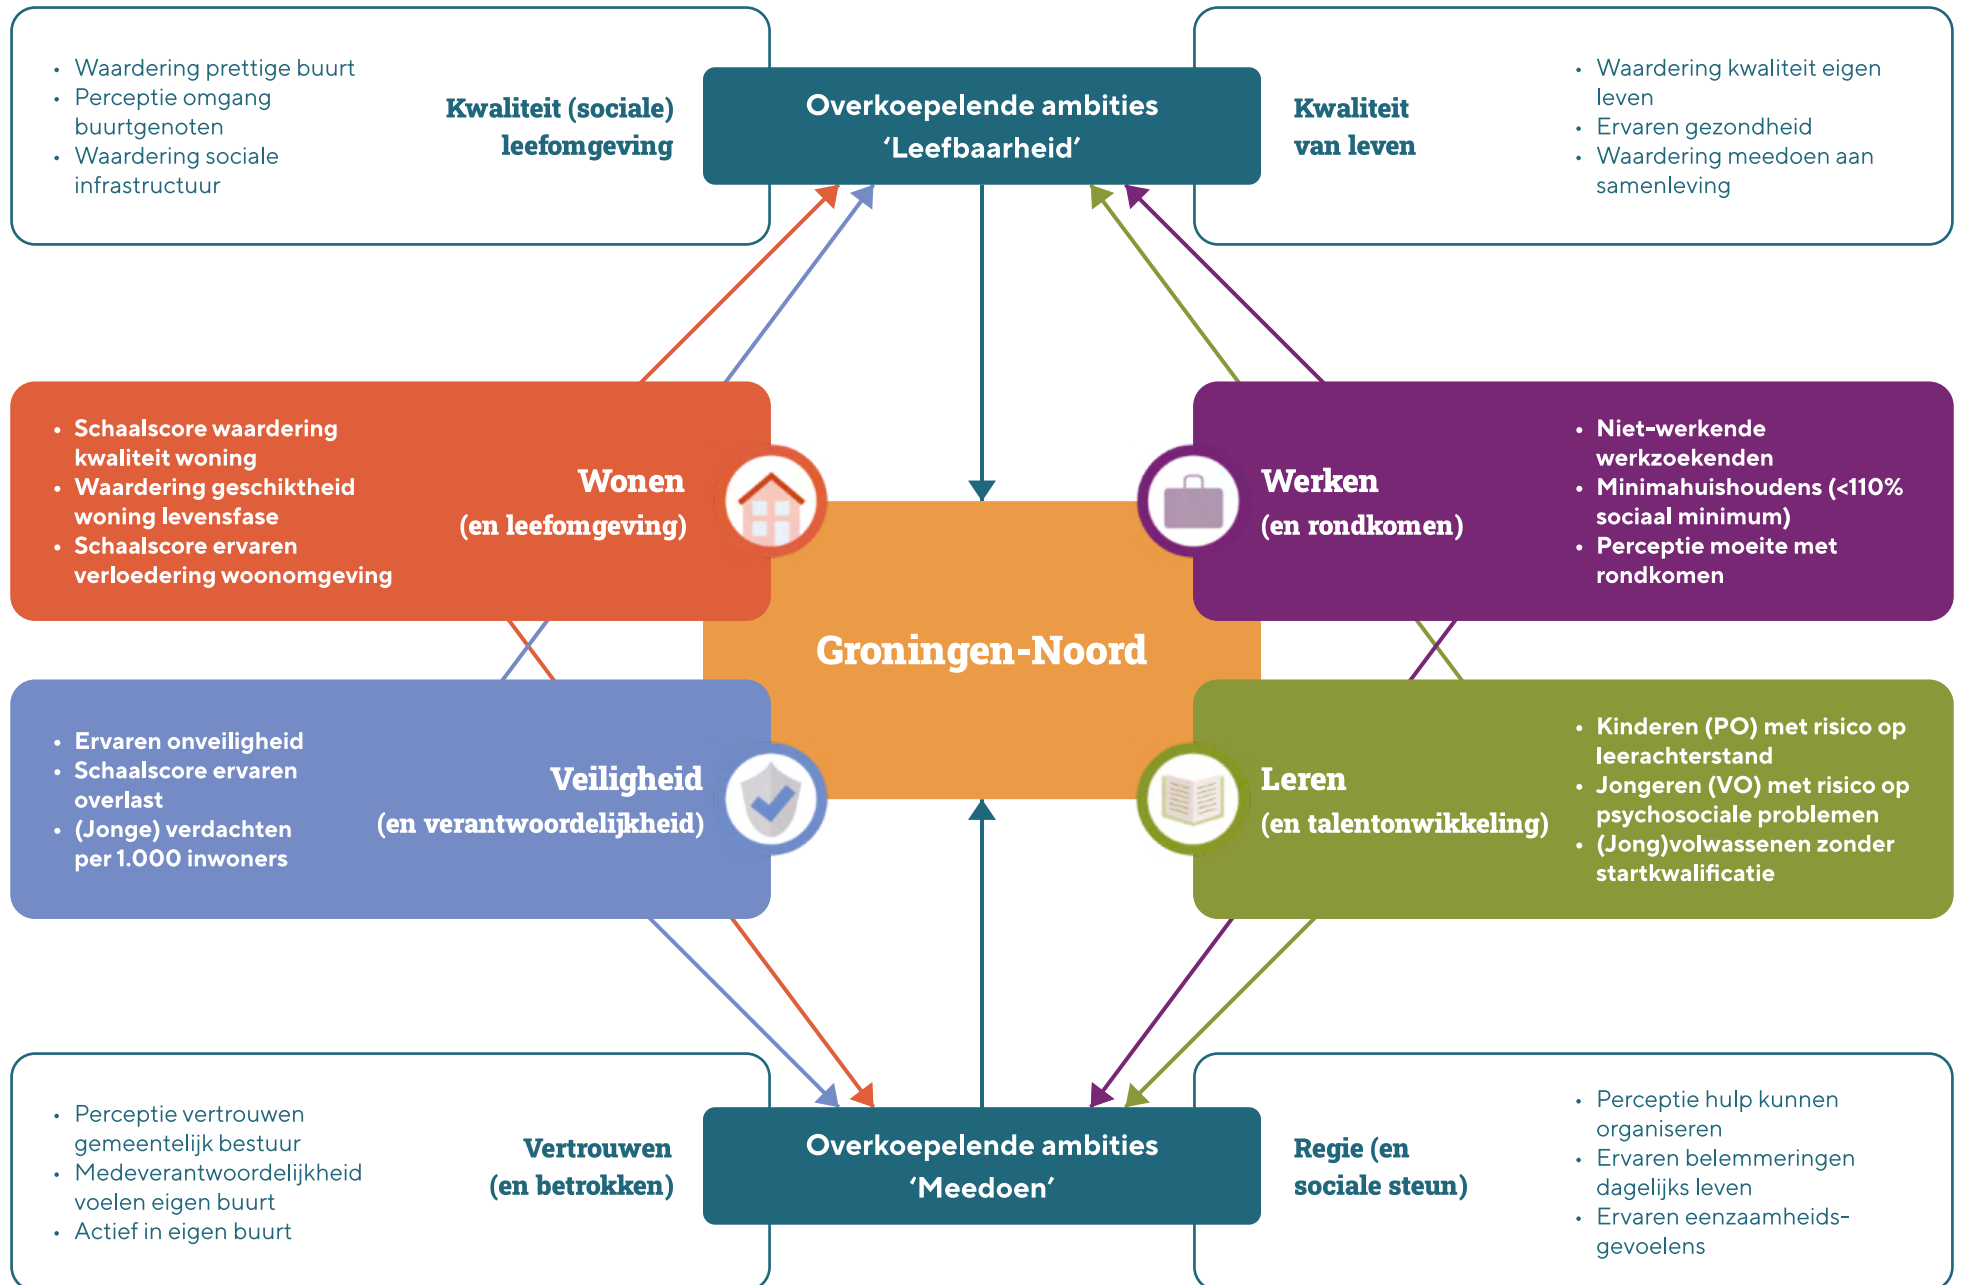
• Waardering prettige buurt
• Perceptie omgang buurtgenoten
• Waardering sociale infrastructuur

Kwaliteit (sociale) leefomgeving

Overkoepelende ambities ‘Leefbaarheid’

Kwaliteit van leven

• Waardering kwaliteit eigen leven
• Ervaren gezondheid
• Waardering meedoen aan samenleving

• Schaalscore waardering kwaliteit woning
• Waardering geschiktheid woning levensfase
• Schaalscore ervaren verloedering woonomgeving

Wonen (en leefomgeving)

Werken (en rondkomen)

• Niet-werkende werkzoekenden
• Minimahuishoudens (<110% sociaal minimum)
• Perceptie moeite met rondkomen

Groningen-Noord

• Ervaren onveiligheid
• Schaalscore ervaren overlast
• (Jonge) verdachten per 1.000 inwoners

Veiligheid (en verantwoordelijkheid)

Leren (en talentonwikkeling)

• Kinderen (PO) met risico op leerachterstand
• Jongeren (VO) met risico op psychosociale problemen
• (Jong)volwassenen zonder startkwalificatie

• Perceptie vertrouwen gemeentelijk bestuur
• Medeverantwoordelijkheid voelen eigen buurt
• Actief in eigen buurt

Vertrouwen (en betrokken)

Overkoepelende ambities ‘Meedoen’

Regie (en sociale steun)

• Perceptie hulp kunnen organiseren
• Ervaren belemmeringen dagelijks leven
• Ervaren eenzaamheids-gevoelens